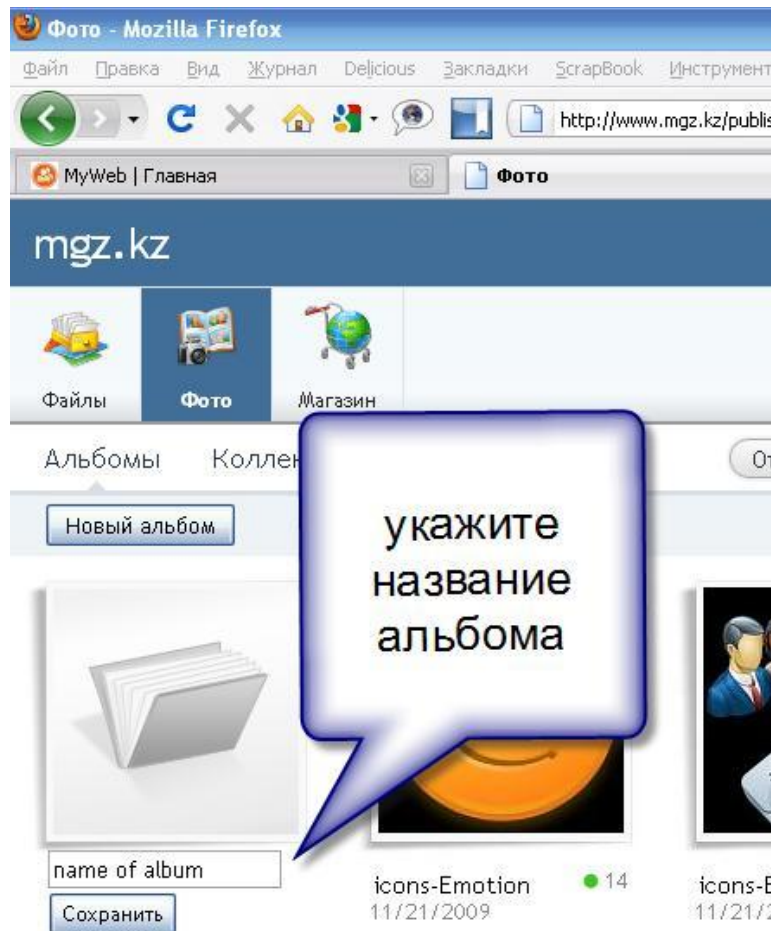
Фото - Mozilla Firefox

Файл Правка Вид Журнал Delicious Закладки ScrapBook Инструмент

http://www.mgz.kz/publis

MyWeb | Главная

Фото

mgz.kz

Файлы Фото Магазин

Альбомы Коллек

От

Новый альбом

укажите название альбома

name of album

Сохранить

icons-Emotion 14
11/21/2009

icons-E
11/21/2